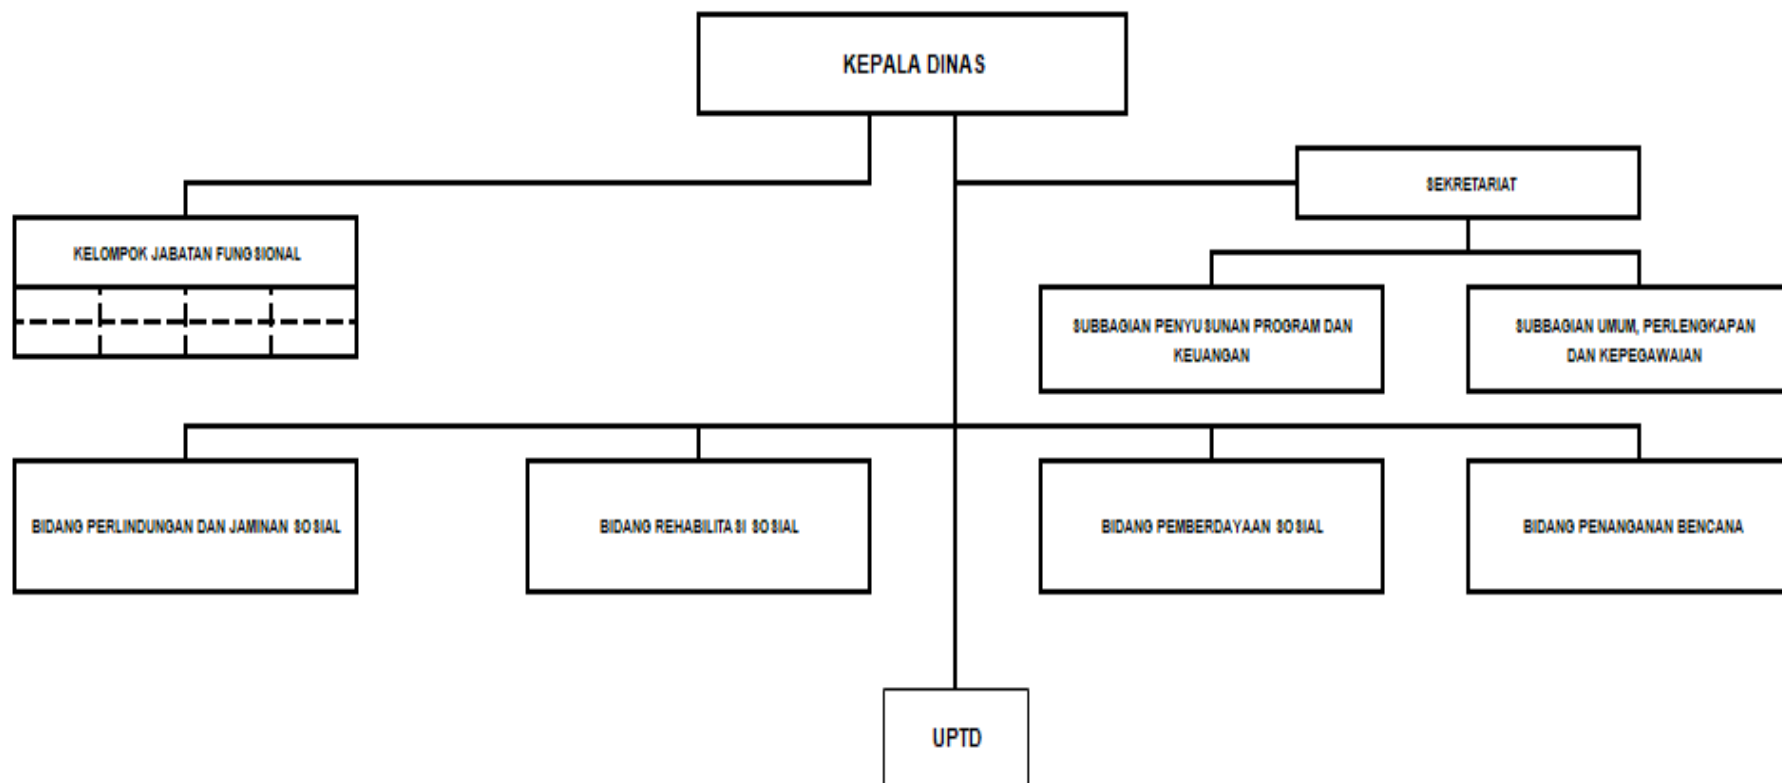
KEPALA DINAS

KELOMPOK JABATAN FUNGSIONAL

SEKRETARIAT

SUBBAGIAN PENYUSUNAN PROGRAM DAN KEUANGAN

SUBBAGIAN UMUM, PERLENGKAPAN DAN KEPEGAWAIAN

BIDANG PERLINDUNGAN DAN JAMINAN SOSIAL

BIDANG REHABILITASI SOSIAL

BIDANG PEMBERDAYAAN SOSIAL

BIDANG PENANGANAN BENCANA

UPTD